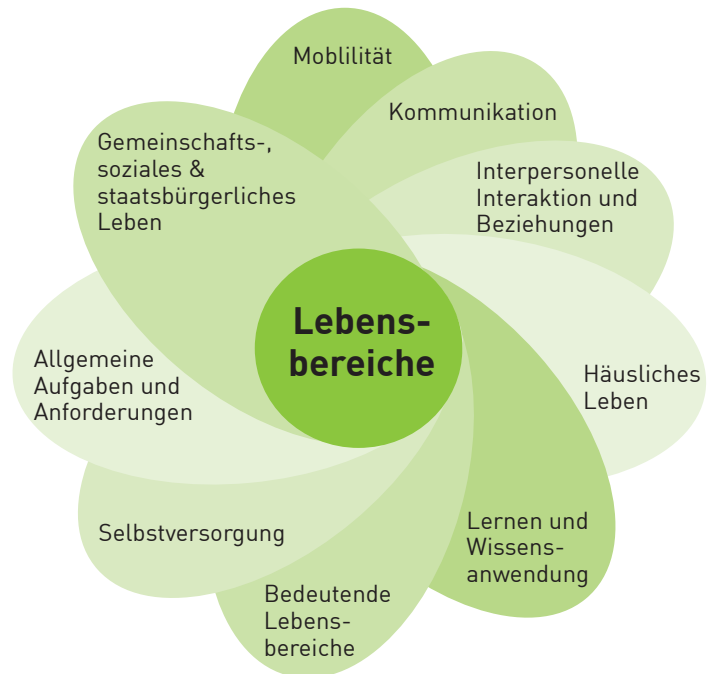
Lebens-
bereiche

Moblilität

Kommunikation

Interpersonelle Interaktion und Beziehungen

Häusliches Leben

Lernen und Wissens-anwendung

Bedeutende Lebens-bereiche

Selbstversorgung

Allgemeine Aufgaben und Anforderungen

Gemeinschafts-, soziales & staatsbürgerliches Leben